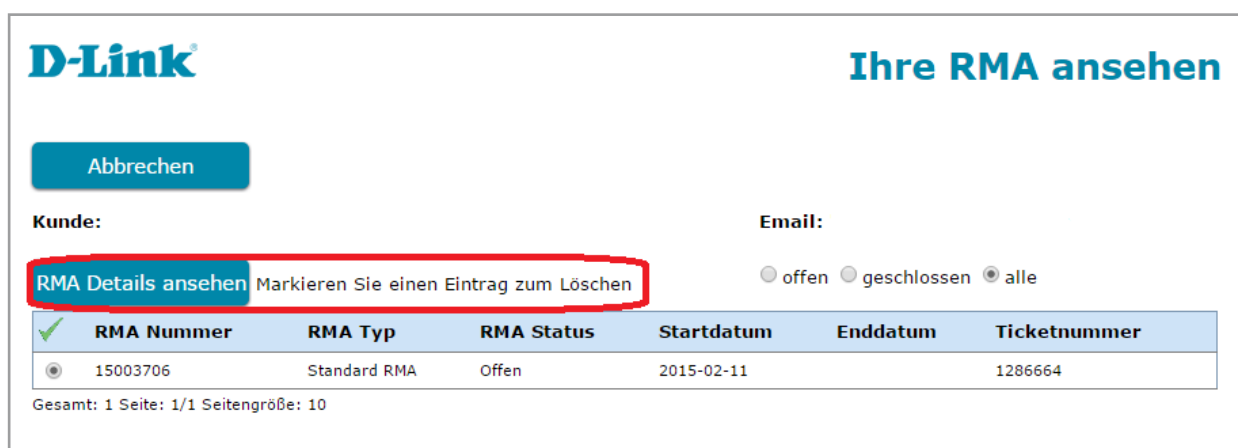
D-Link®

Ihre RMA ansehen

Abbrechen

Kunde:

Email:

RMA Details ansehen Markieren Sie einen Eintrag zum Löschen

offen geschlossen alle

| ✓ | RMA Nummer | RMA Typ | RMA Status | Startdatum | Enddatum | Ticketnummer |
|---|---|---|---|---|---|---|
| | 15003706 | Standard RMA | Offen | 2015-02-11 | | 1286664 |

Gesamt: 1 Seite: 1/1 Seitengröße: 10